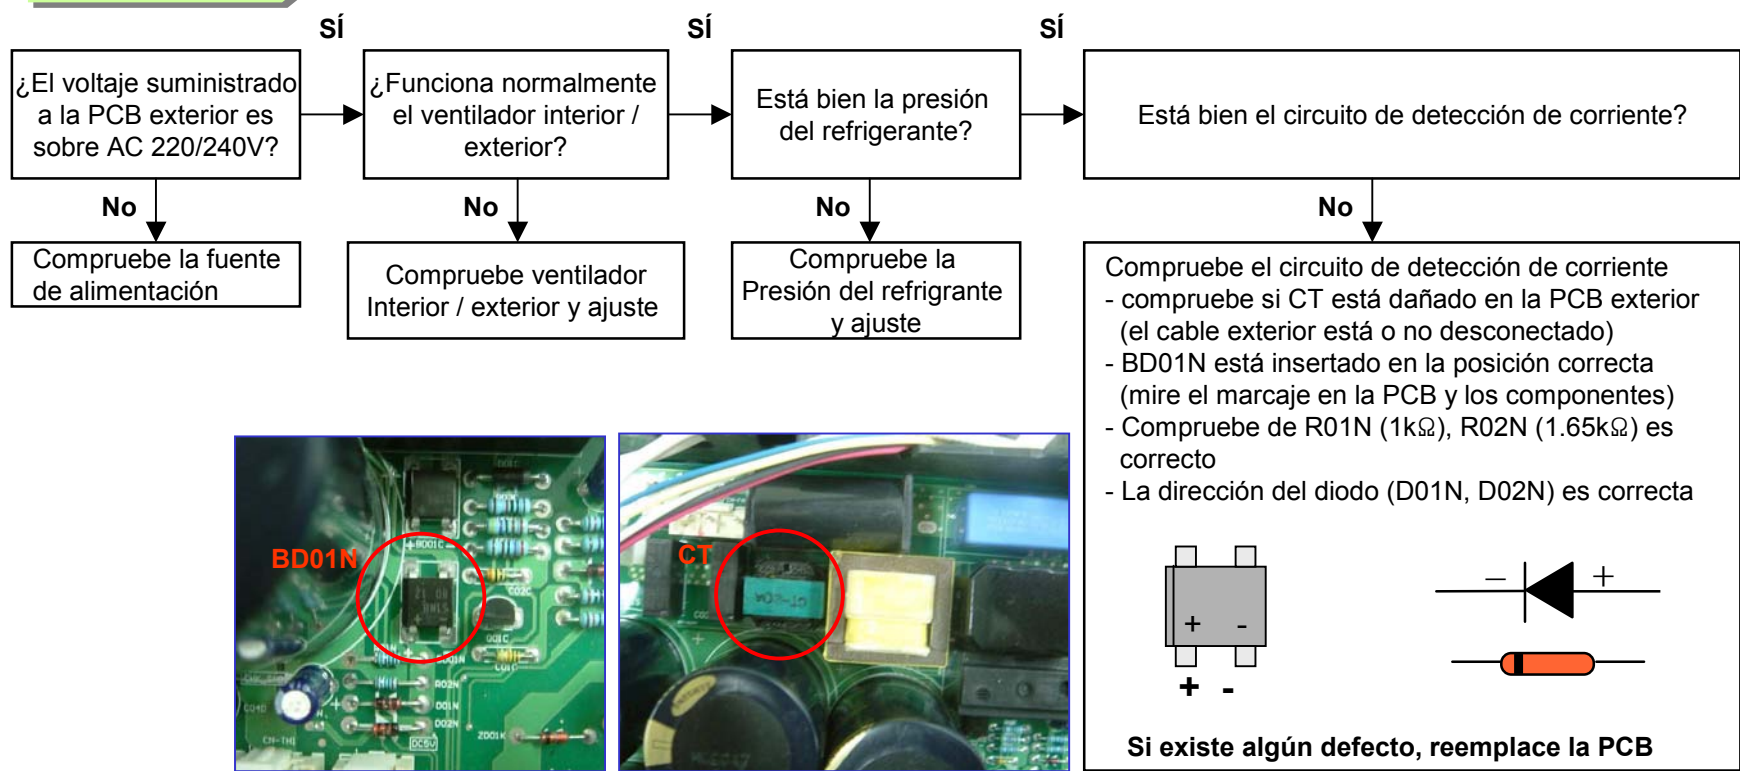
SÍ

SÍ

SÍ

¿El voltaje suministrado a la PCB exterior es sobre AC 220/240V?

¿Funciona normalmente el ventilador interior / exterior?

Está bien la presión del refrigerante?

Está bien el circuito de detección de corriente?

No

No

No

No

Compruebe la fuente de alimentación

Compruebe ventilador Interior / exterior y ajuste

Compruebe la Presión del refrigrante y ajuste

Compruebe el circuito de detección de corriente
- compruebe si CT está dañado en la PCB exterior (el cable exterior está o no desconectado)
- BD01N está insertado en la posición correcta (mire el marcaje en la PCB y los componentes)
- Compruebe de R01N (1k$\Omega$), R02N (1.65k$\Omega$) es correcto
- La dirección del diodo (D01N, D02N) es correcta

BD01N

CT

+ -

+ -

− +

Si existe algún defecto, reemplace la PCB